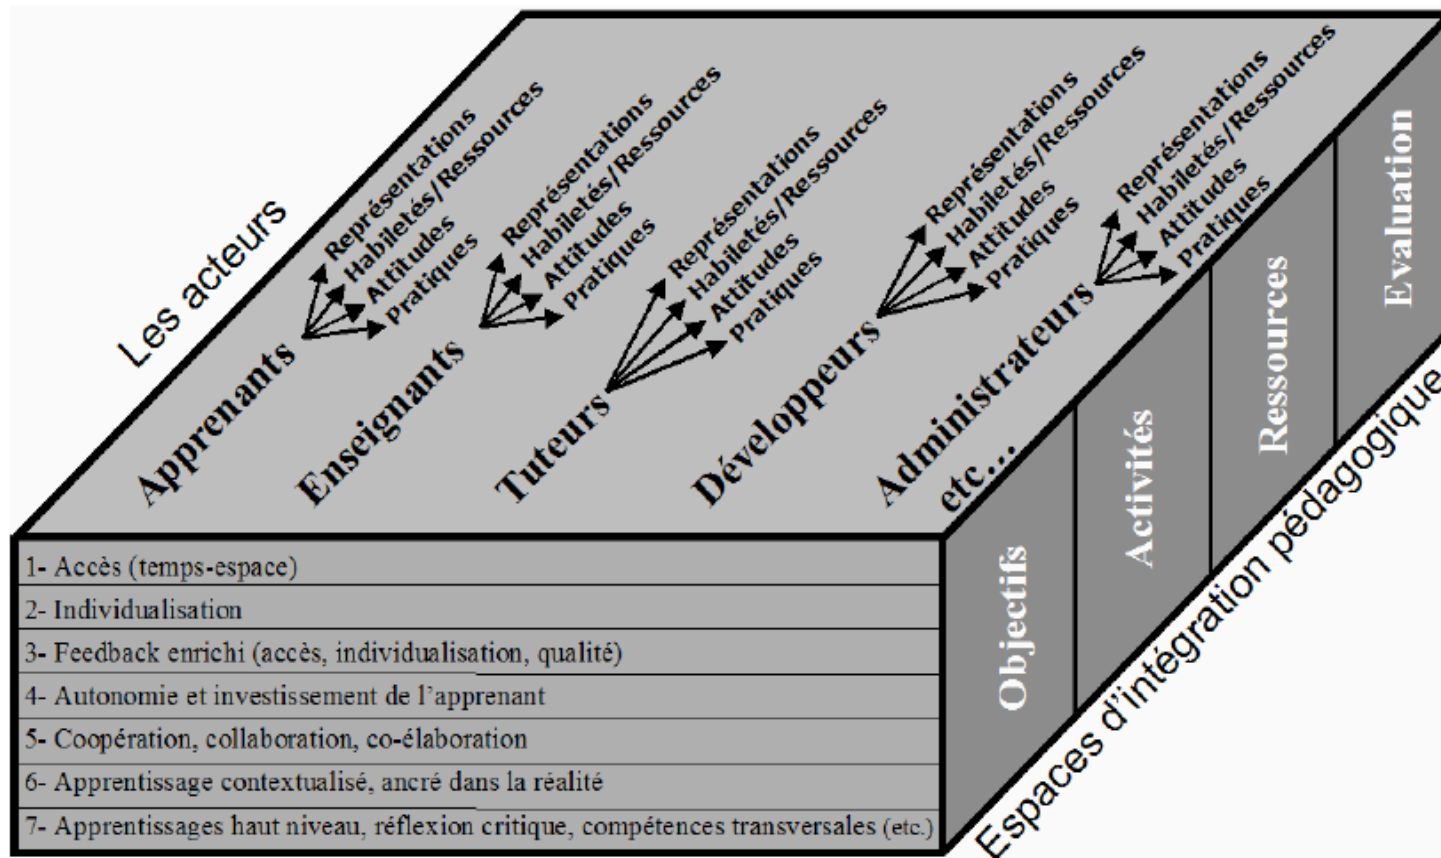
Les acteurs

Apprenants
Représentations
Habiletés/Ressources
Attitudes
Pratiques

Enseignants
Représentations
Habiletés/Ressources
Attitudes
Pratiques

Tuteurs
Représentations
Habiletés/Ressources
Attitudes
Pratiques

Développeurs
Représentations
Habiletés/Ressources
Attitudes
Pratiques

Administrateurs
Représentations
Habiletés/Ressources
Attitudes
Pratiques

etc...

1- Accès (temps-espace)
2- Individualisation
3- Feedback enrichi (accès, individualisation, qualité)
4- Autonomie et investissement de l'apprenant
5- Coopération, collaboration, co-élaboration
6- Apprentissage contextualisé, ancré dans la réalité
7- Apprentissages haut niveau, réflexion critique, compétences transversales (etc.)

Objectifs
Activités
Ressources
Evaluation

Espaces d'intégration pédagogique